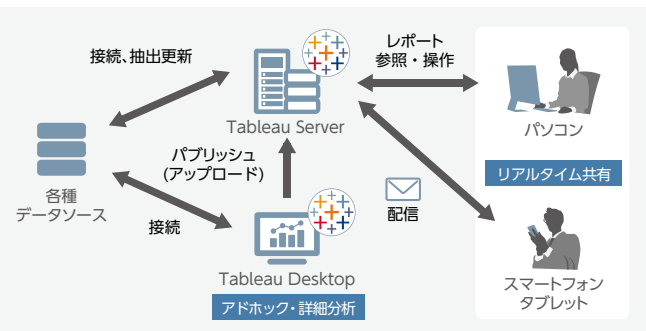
接続､抽出更新

Tableau Server

レポート
参照・操作

パソコン

リアルタイム共有

各種
データソース

パブリッシュ
(アップロード)

配信

接続

Tableau Desktop

アドホック・詳細分析

スマートフォン
タブレット